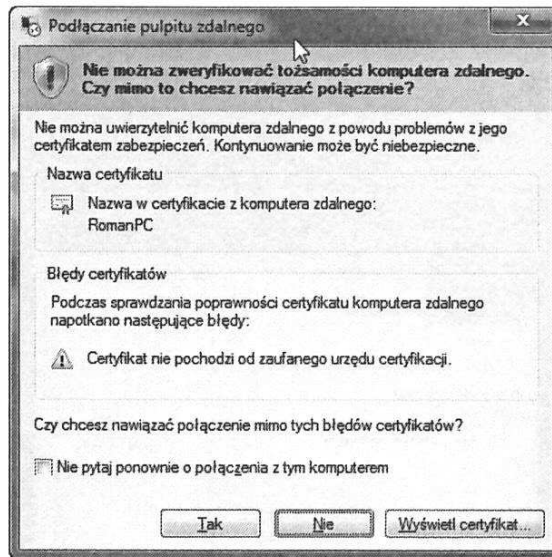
Podłączanie pulpitu zdalnego

Nie można zweryfikować tożsamości komputera zdalnego. Czy mimo to chcesz nawiązać połączenie?

Nie można uwierzytelnić komputera zdalnego z powodu problemów z jego certyfikatem zabezpieczeń. Kontynuowanie może być niebezpieczne.

Nazwa certyfikatu

Nazwa w certyfikacie z komputera zdalnego:
RomanPC

Błędy certyfikatów

Podczas sprawdzania poprawności certyfikatu komputera zdalnego napotkano następujące błędy:

Certyfikat nie pochodzi od zaufanego urzędu certyfikacji.

Czy chcesz nawiązać połączenie mimo tych błędów certyfikatów?

Nie pytaj ponownie o połączenia z tym komputerem

Tak | Nie | Wyświetl certyfikat...